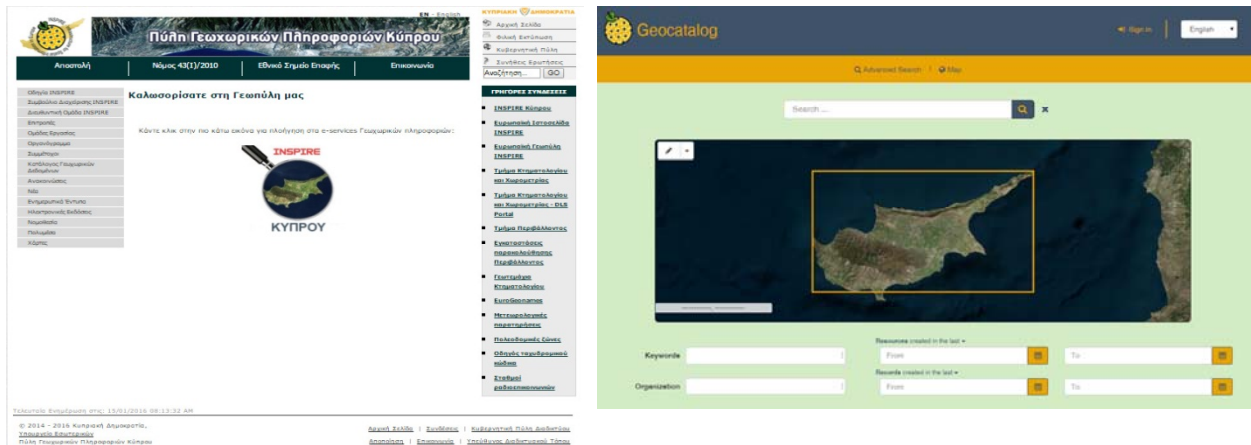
EN - English

ΚΥΠΡΙΑΚΗ ΔΗΜΟΚΡΑΤΙΑ

Πύλη Γεωχωρικών Πληροφοριών Κύπρου

Αρχική Σελίδα
Φιλική Εκτύπωση
Κυβερνητική Πύλη
Συχνές Ερωτήσεις

Αποστολή | Νόμος 43(Ι)/2010 | Εθνικό Σημείο Επαφής | Επικοινωνία

Αναζήτηση... GO

Οδηγία INSPIRE
Συμβούλιο Διαχείρισης INSPIRE
Διευθυντική Ομάδα INSPIRE
Επιτροπές
Ομάδες Εργασίας
Οργανόγραμμα
Συμμετοχή
Κατάλογος Γεωχωρικών Δεδομένων
Ανακοινώσεις
Νέα
Ενημερωτικό Έντυπο
Ηλεκτρονικές Εκδόσεις
Νομοθεσία
Πολυμέσα
Χάρτης

Καλωσορίσατε στη Γεωπύλη μας

Κάντε κλικ στην πιο κάτω εικόνα για πλοήγηση στα e-services Γεωχωρικών πληροφοριών:

INSPIRE
ΚΥΠΡΟΥ

ΓΡΗΓΟΡΕΣ ΣΥΝΔΕΣΕΙΣ
INSPIRE Κύπρου
Ευρωπαϊκή Ιστοσελίδα INSPIRE
Ευρωπαϊκή Γεωπύλη INSPIRE
Τμήμα Κτηματολογίου και Χωρομετρίας
Τμήμα Κτηματολογίου και Χωρομετρίας - DLS Portal
Τμήμα Περιβάλλοντος
Εγκαταστάσεις παρακολούθησης Περιβάλλοντος
Γεωτεμάχια Κτηματολογίου
EuroGeonames
Μετεωρολογικές παρατηρήσεις
Πλημμυρικές ζώνες
Οδηγός τοχυδρομικού κώδικα
Σταθμοί ραδιοεπικοινωνιών

Τελευταία Ενημέρωση στις: 15/01/2016 09:13:32 AM

© 2014 - 2016 Κυπριακή Δημοκρατία,
Υπουργείο Εσωτερικών
Πύλη Γεωχωρικών Πληροφοριών Κύπρου

Αρχική Σελίδα | Συνδέσεις | Κυβερνητική Πύλη Διαδικτύου
Αποποίηση | Επικοινωνία | Υπεύθυνος Διαδικτυακού Τόπου

Geocatalog

Sign in
English

Advanced Search | Map

Search ...

Keywords
Organization
Resources created in the last
From
To
Records created in the last
From
To